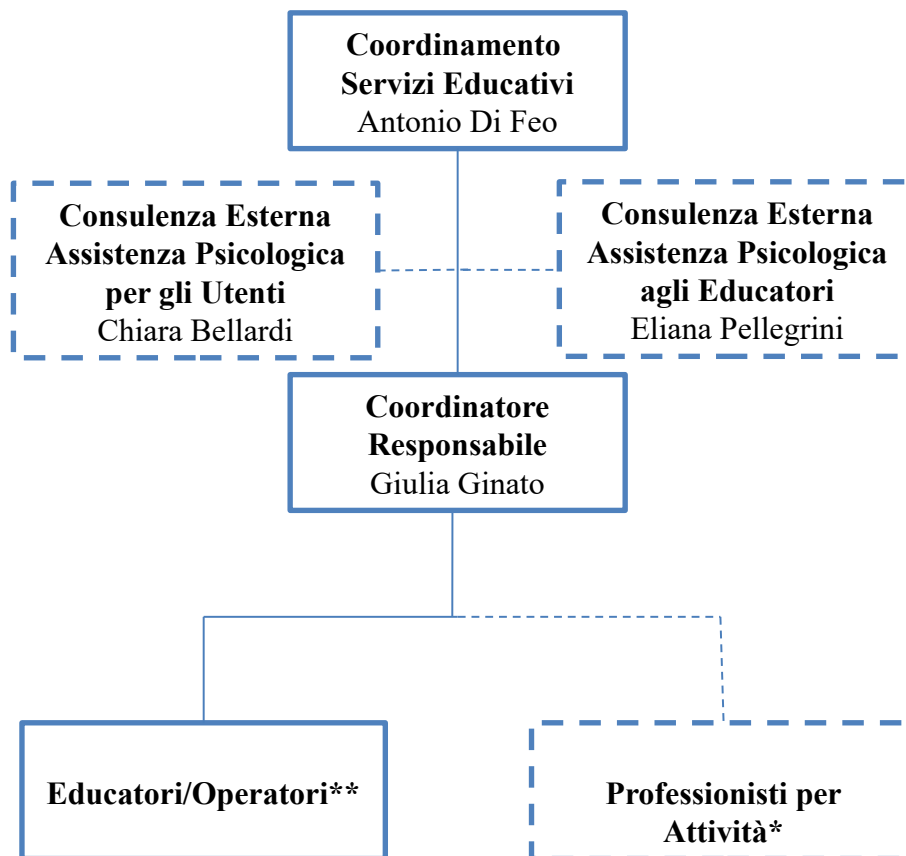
Coordinamento Servizi Educativi
Antonio Di Feo

Consulenza Esterna Assistenza Psicologica per gli Utenti
Chiara Bellardi

Consulenza Esterna Assistenza Psicologica agli Educatori
Eliana Pellegrini

Coordinatore Responsabile
Giulia Ginato

Educatori/Operatori**

Professionisti per Attività*